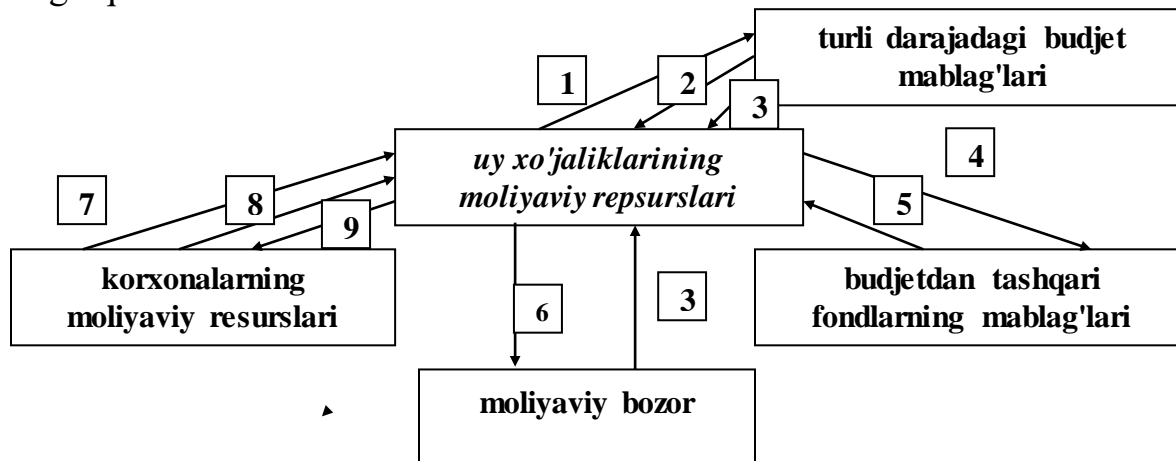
turli darajadagi budjet mablag'lari

1

2

3

uy xo'jaliklarining moliyaviy repsurslari

4

7

8

5

9

korxonalarning moliyaviy resurslari

budjetdan tashqari fondlarning mablag'lari

6

3

moliyaviy bozor